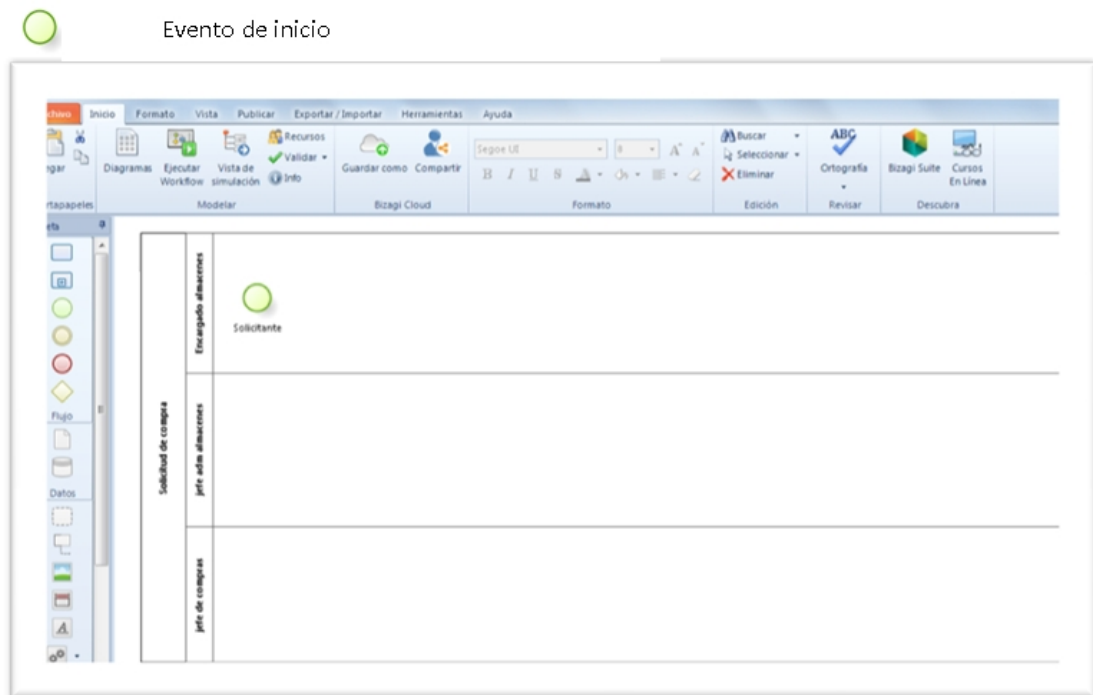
Evento de inicio

chivo Inicio Formato Vista Publicar Exportar / Importar Herramientas Ayuda

gar

rtapapeles

Diagramas Ejecutar Workflow Vista de simulación Recursos Validar Info

Modelar

Guardar como Compartir

Bizagi Cloud

Segoe UI 8

Formato

Buscar Seleccionar Eliminar

Edición

Ortografía

Revisar

Bizagi Suite Cursos En Línea

Descubra

eta

Flujo

Datos

Solicitud de compra

Encargado almaceses

Solicitante

jefe adm almaceses

jefe de compras